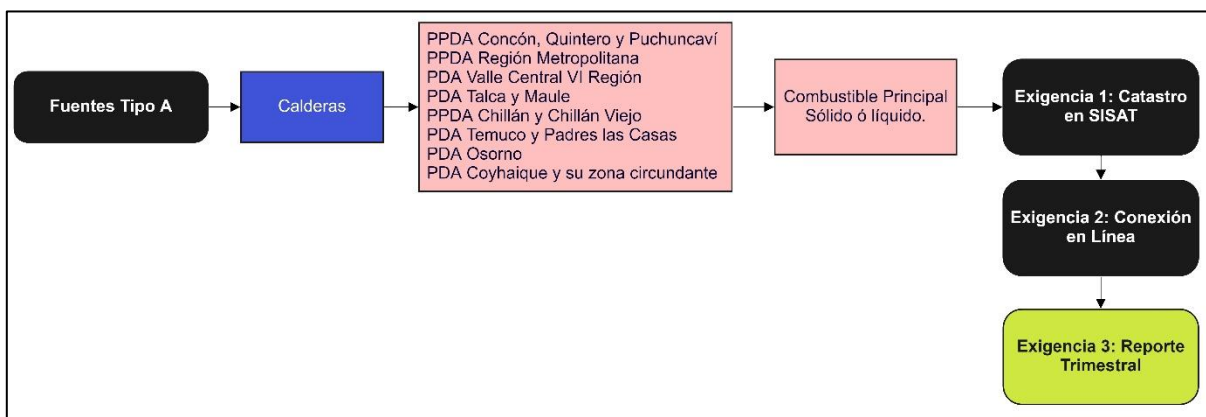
Fuentes Tipo A

Calderas

PPDA Concón, Quintero y Puchuncaví
PPDA Región Metropolitana
PDA Valle Central VI Región
PDA Talca y Maule
PPDA Chillán y Chillán Viejo
PDA Temuco y Padres las Casas
PDA Osorno
PDA Coyhaique y su zona circundante

Combustible Principal Sólido ó líquido.

Exigencia 1: Catastro en SISAT

Exigencia 2: Conexión en Línea

Exigencia 3: Reporte Trimestral